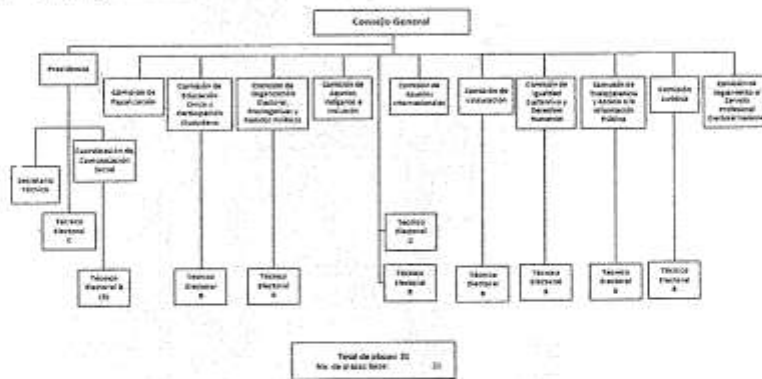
Consejo General

Presidencia

Secretario Técnico

Coordinación de Comunicación Social

Técnico Electoral C

Técnico Electoral B (3)

Comisión de Fiscalización

Comisión de Educación Cívica y Participación Ciudadana

Técnico Electoral B

Comisión de Organización Electoral, Prerrogativas y Partidos Políticos

Técnico Electoral A

Comisión de Asuntos Indígenas e Inclusión

Comisión de Asuntos Internacionales

Técnico Electoral C

Técnico Electoral B

Comisión de Vinculación

Técnico Electoral B

Comisión de Igualdad Sustantiva y Derechos Humanos

Técnico Electoral A

Comisión de Transparencia y Acceso a la Información Pública

Técnico Electoral B

Comisión Jurídica

Técnico Electoral B

Comisión de Seguimiento al Servicio Profesional Electoral Nacional

Total de plazas: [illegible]
No. de plazas base: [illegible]